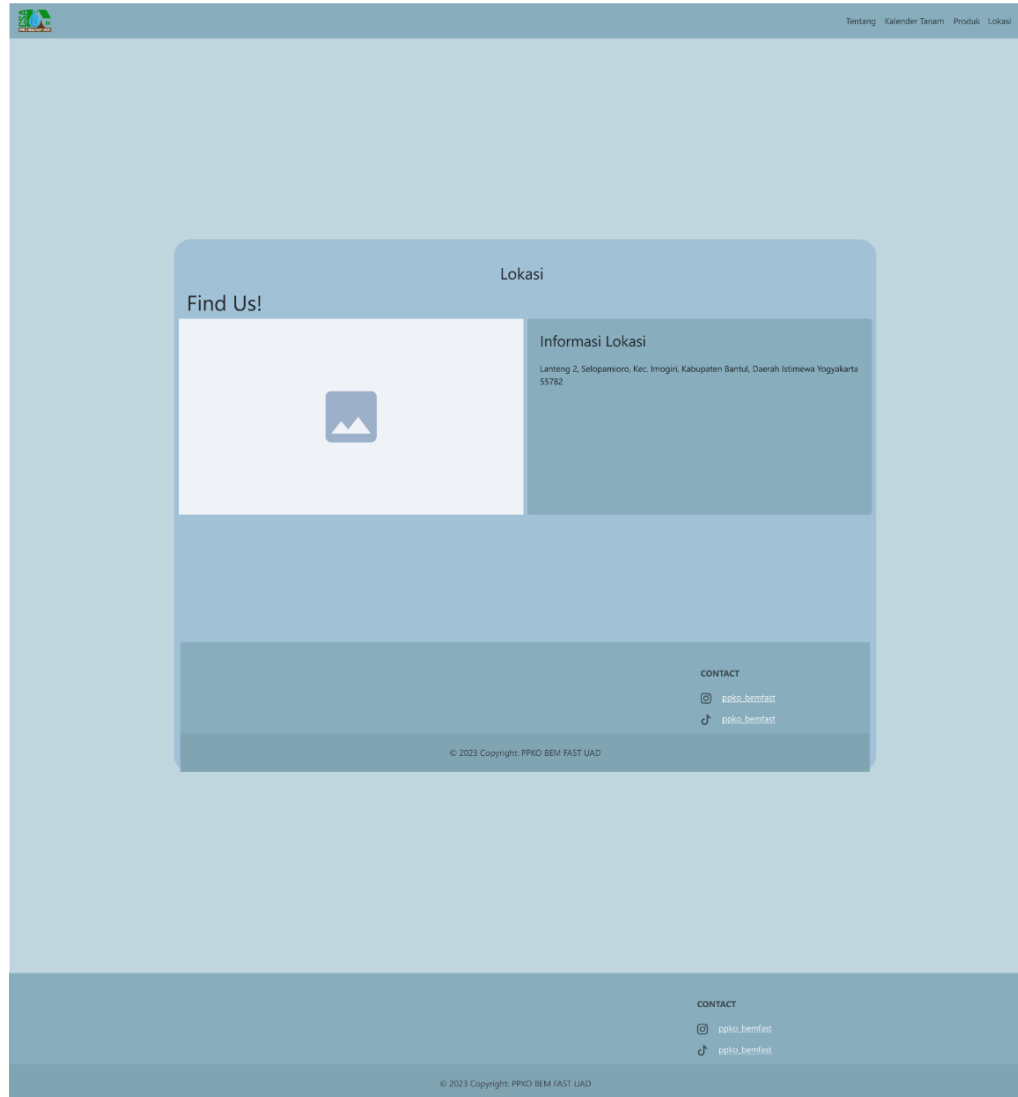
Tentang Kalender Tanam Produk Lokasi

Lokasi

Find Us!

Informasi Lokasi

Lanteng 2, Selopamioro, Kec. Imogiri, Kabupaten Bantul, Daerah Istimewa Yogyakarta 55782

CONTACT

ppko_bemfast

ppko_bemfast

© 2023 Copyright: PPKO BEM FAST UAD

CONTACT

ppko_bemfast

ppko_bemfast

© 2023 Copyright: PPKO BEM FAST UAD